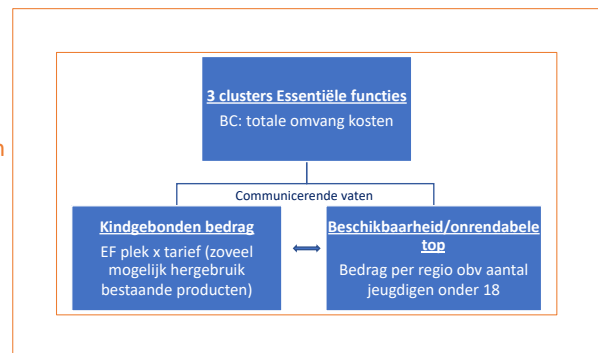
3 clusters Essentiële functies
BC: totale omvang kosten

Communicerende vaten

Kindgebonden bedrag
EF plek x tarief (zoveel mogelijk hergebruik bestaande producten)

Beschikbaarheid/onrendabele top
Bedrag per regio obv aantal jeugdigen onder 18